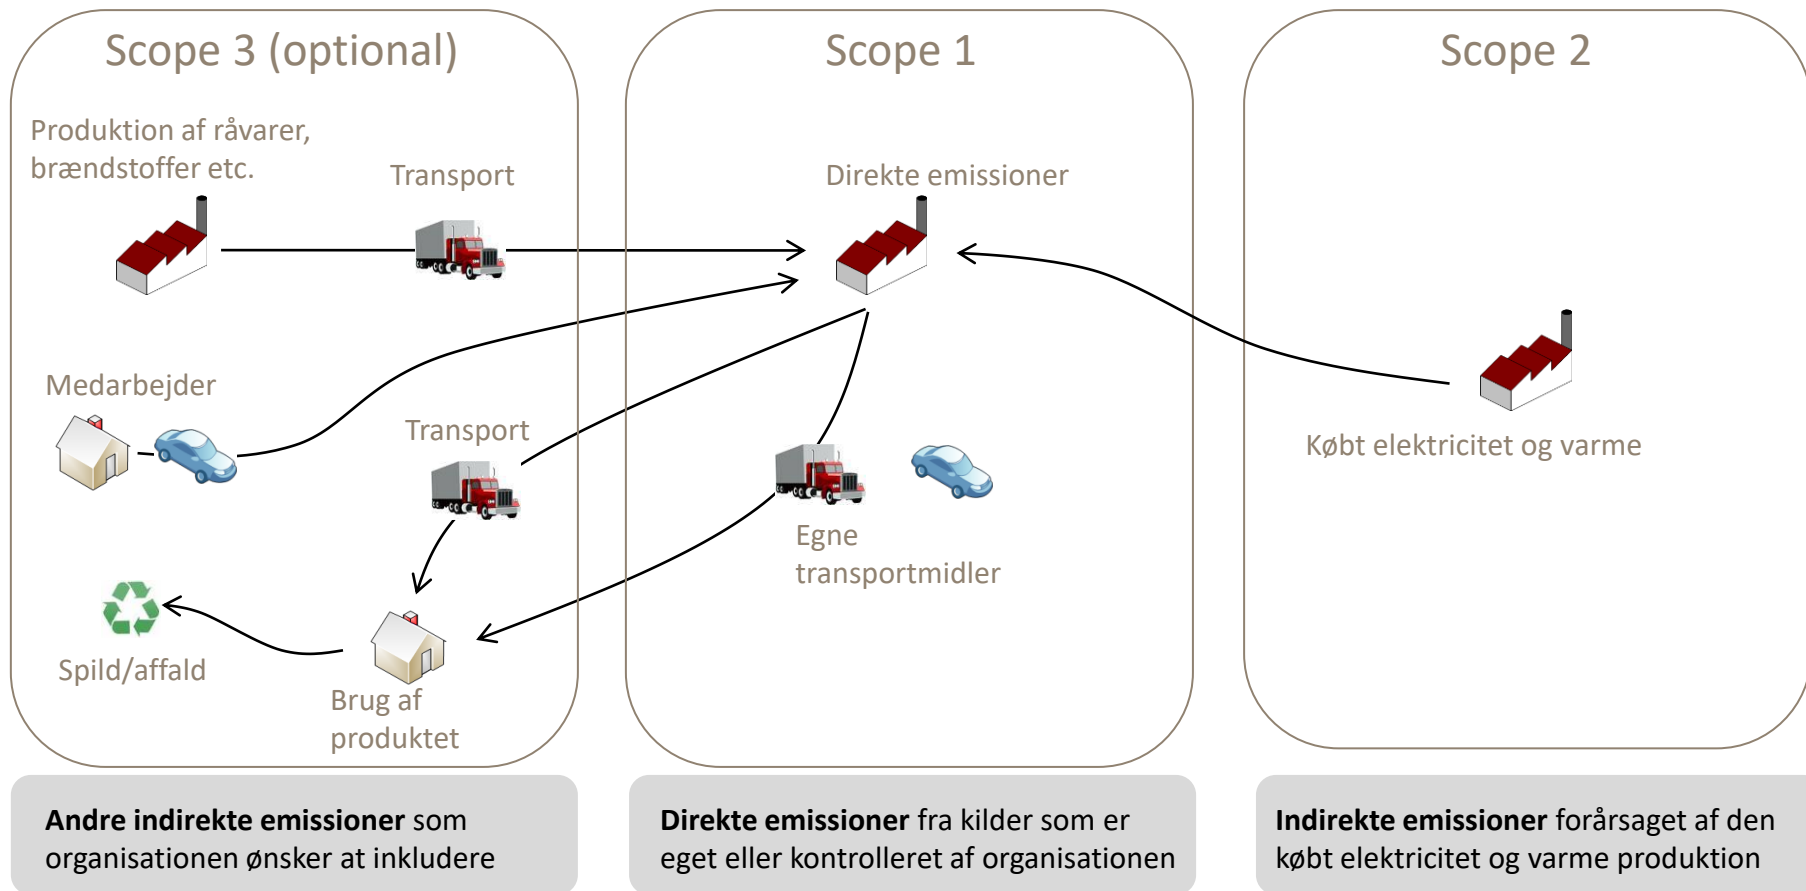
Scope 3 (optional)

Produktion af råvarer, brændstoffer etc.

Transport

Medarbejder

Transport

Spild/affald

Brug af produktet

Scope 1

Direkte emissioner

Egne transportmidler

Scope 2

Købt elektricitet og varme

**Andre indirekte emissioner** som organisationen ønsker at inkludere

**Direkte emissioner** fra kilder som er eget eller kontrolleret af organisationen

**Indirekte emissioner** forårsaget af den købt elektricitet og varme produktion